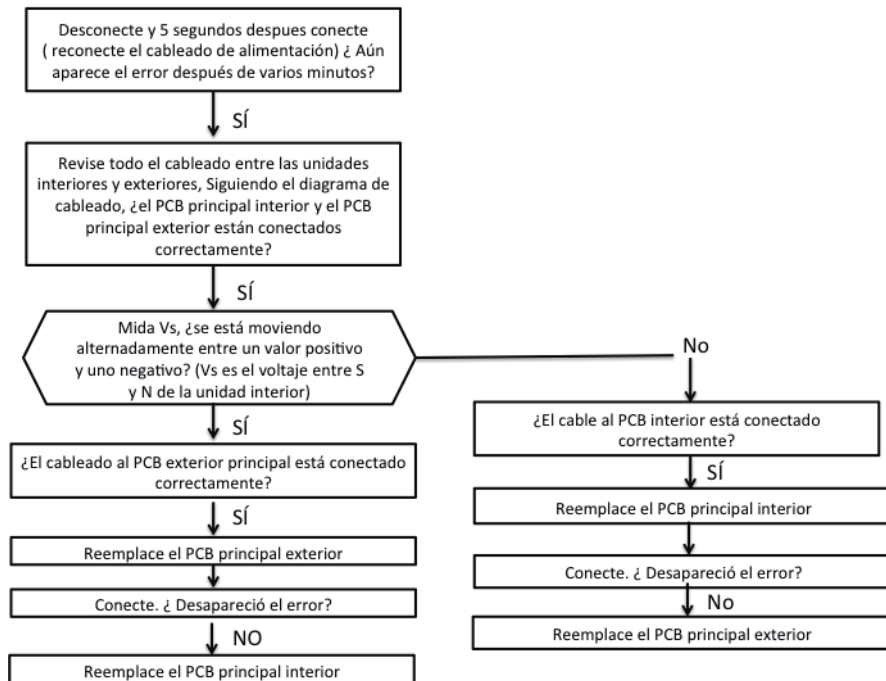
Desconecte y 5 segundos despues conecte ( reconecte el cableado de alimentación) ¿ Aún aparece el error después de varios minutos?

SÍ

Revise todo el cableado entre las unidades interiores y exteriores, Siguiendo el diagrama de cableado, ¿el PCB principal interior y el PCB principal exterior están conectados correctamente?

SÍ

Mida Vs, ¿se está moviendo alternadamente entre un valor positivo y uno negativo? (Vs es el voltaje entre S y N de la unidad interior)

SÍ

¿El cableado al PCB exterior principal está conectado correctamente?

SÍ

Reemplace el PCB principal exterior

Conecte. ¿ Desapareció el error?

NO

Reemplace el PCB principal interior

No

¿El cable al PCB interior está conectado correctamente?

SÍ

Reemplace el PCB principal interior

Conecte. ¿ Desapareció el error?

No

Reemplace el PCB principal exterior